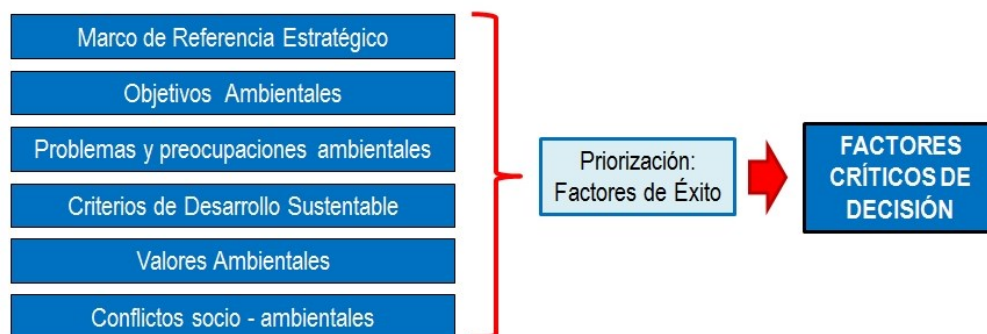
Marco de Referencia Estratégico

Objetivos Ambientales

Problemas y preocupaciones ambientales

Criterios de Desarrollo Sustentable

Valores Ambientales

Conflictos socio - ambientales

Priorización: Factores de Éxito

FACTORES CRÍTICOS DE DECISIÓN